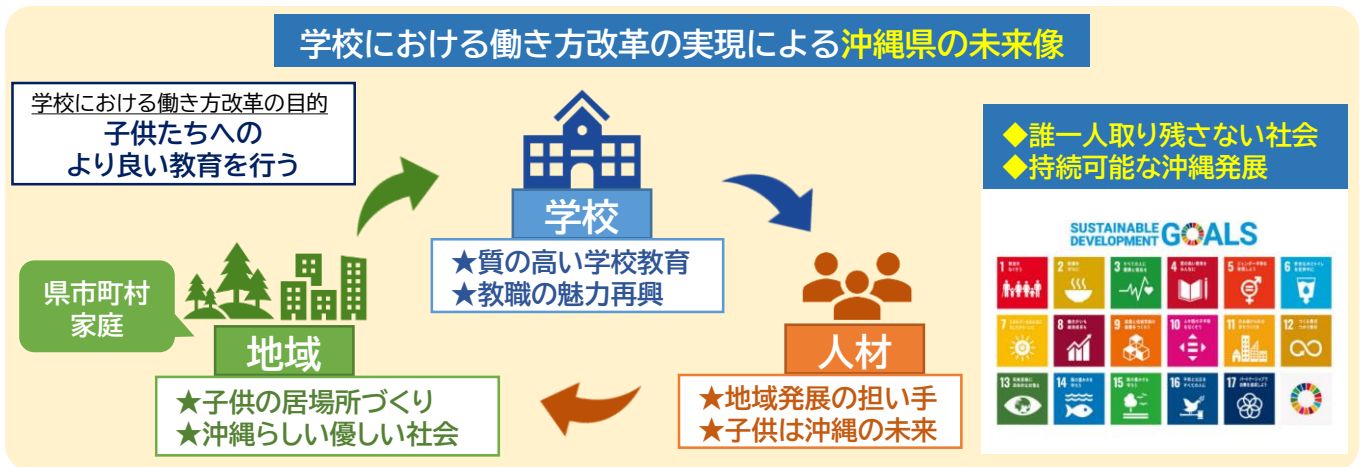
学校における働き方改革の実現による沖縄県の未来像

学校における働き方改革の目的
子供たちへの
より良い教育を行う

学校
★質の高い学校教育
★教職の魅力再興

人材
★地域発展の担い手
★子供は沖縄の未来

県市町村
家庭

地域
★子供の居場所づくり
★沖縄らしい優しい社会

◆誰一人取り残さない社会
◆持続可能な沖縄発展

SUSTAINABLE DEVELOPMENT GOALS

1 2 3 4 5 6 7 8 9 10 11 12 13 14 15 16 17